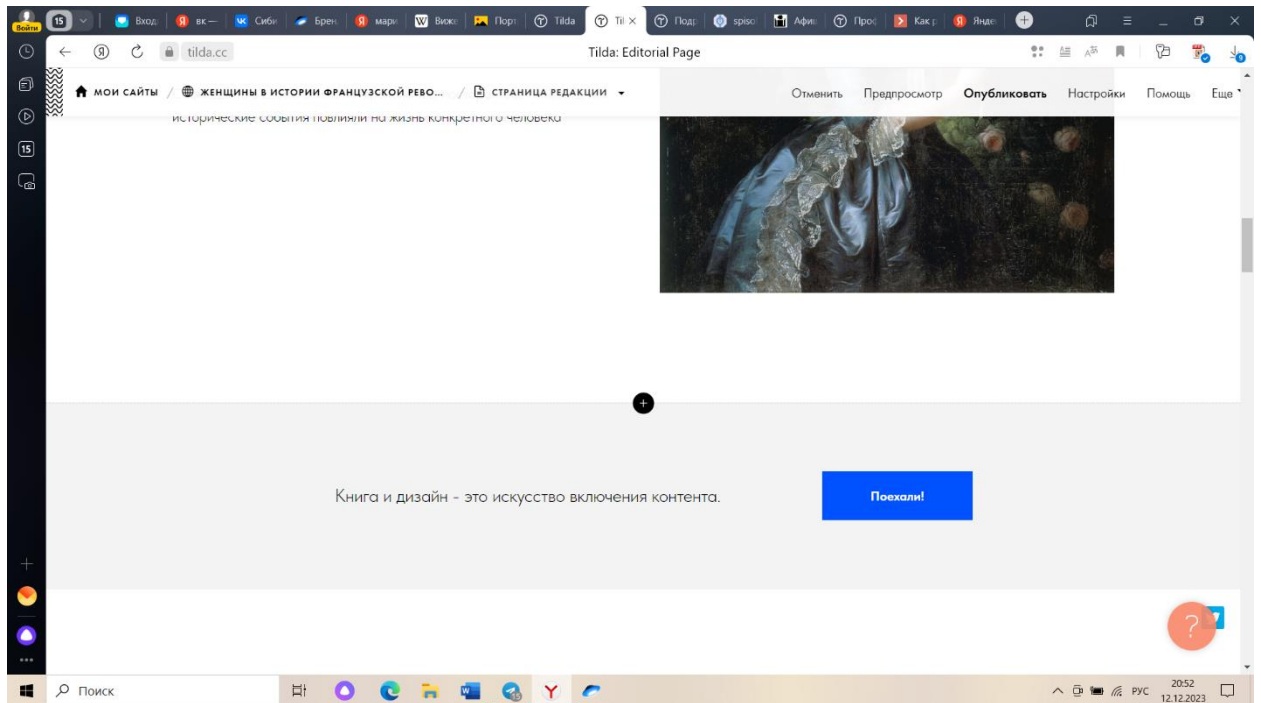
Войти 15 Входя вк — Сиби Брен мари Вижи Порт Tilda Til × Подр spisol Афи Проф Как р Янде

tilda.cc Tilda: Editorial Page

15

МОИ САЙТЫ / ЖЕНЩИНЫ В ИСТОРИИ ФРАНЦУЗСКОЙ РЕВО... / СТРАНИЦА РЕДАКЦИИ

Отменить Предпросмотр Опубликовать Настройки Помощь Еще

исторические события повлияли на жизнь конкретного человека

Книга и дизайн - это искусство включения контента.

Поехали!

?

Поиск

РУС 20:52 12.12.2023